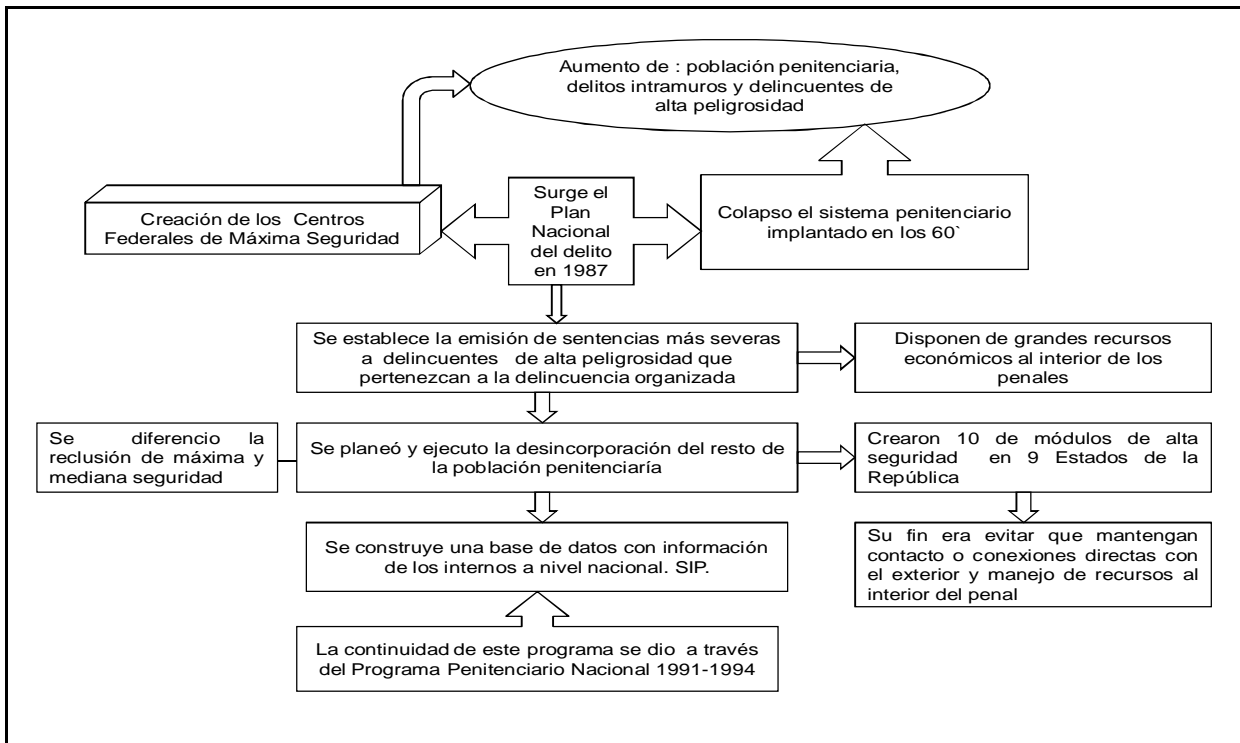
Aumento de : población penitenciaria, delitos intramuros y delincuentes de alta peligrosidad

Creación de los Centros Federales de Máxima Seguridad

Surge el Plan Nacional del delito en 1987

Colapso el sistema penitenciario implantado en los 60`

Se establece la emisión de sentencias más severas a delincuentes de alta peligrosidad que pertenezcan a la delincuencia organizada

Disponen de grandes recursos económicos al interior de los penales

Se diferencio la reclusión de máxima y mediana seguridad

Se planeó y ejecuto la desincorporación del resto de la población penitenciaría

Crearon 10 de módulos de alta seguridad en 9 Estados de la República

Su fin era evitar que mantengan contacto o conexiones directas con el exterior y manejo de recursos al interior del penal

Se construye una base de datos con información de los internos a nivel nacional. SIP.

La continuidad de este programa se dio a través del Programa Penitenciario Nacional 1991-1994